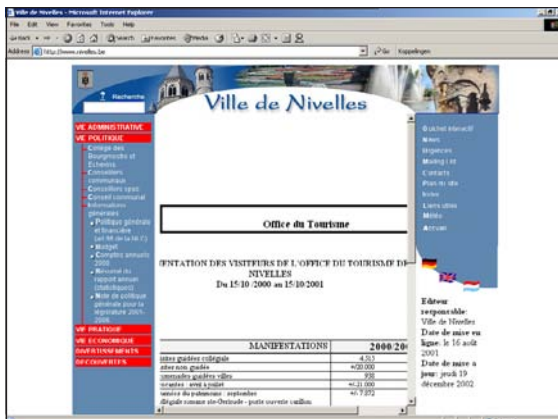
Ville de Nivelles - Microsoft Internet Explorer

File Edit View Favorites Tools Help

Back Search Favorites Media

Address http://www.nivelles.be

Go Koppelingen

Recherche

Ville de Nivelles

VIE ADMINISTRATIVE
VIE POLITIQUE
Collège des Bourgmestre et Echevins
Conseillers communaux
Conseillers cpas
Conseil communal
Informations générales
Politique générale et financière
Budget
Comptes annuels 2000
Résumé du rapport annuel (statistiques)
Note de politique générale pour la législature 2001-2006
VIE PRATIQUE
VIE ECONOMIQUE
DIVERTISSEMENTS
DECOUVERTES

Office du Tourisme

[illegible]ENTATION DES VISITEURS DE L'OFFICE DU TOURISME DE NIVELLES
Du 15/10 /2000 au 15/10/2001

| MANIFESTATIONS | 2000/20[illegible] |
|---|---|
| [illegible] guidées collégiale | 4.315 |
| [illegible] guidés | +00.000 |
| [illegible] guidées ville | 938 |
| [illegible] avril à juillet | +121.000 |
| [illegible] patrimoine septembre | +0.7372 |
| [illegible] | |

Guichet interactif
News
Urgences
Mailing List
Contacts
Plan du site
Index
Liens utiles
Météo
Accueil

Editeur responsable: Ville de Nivelles
Date de mise en ligne: le 16 août 2001
Date de mise à jour: jeudi 19 décembre 2002